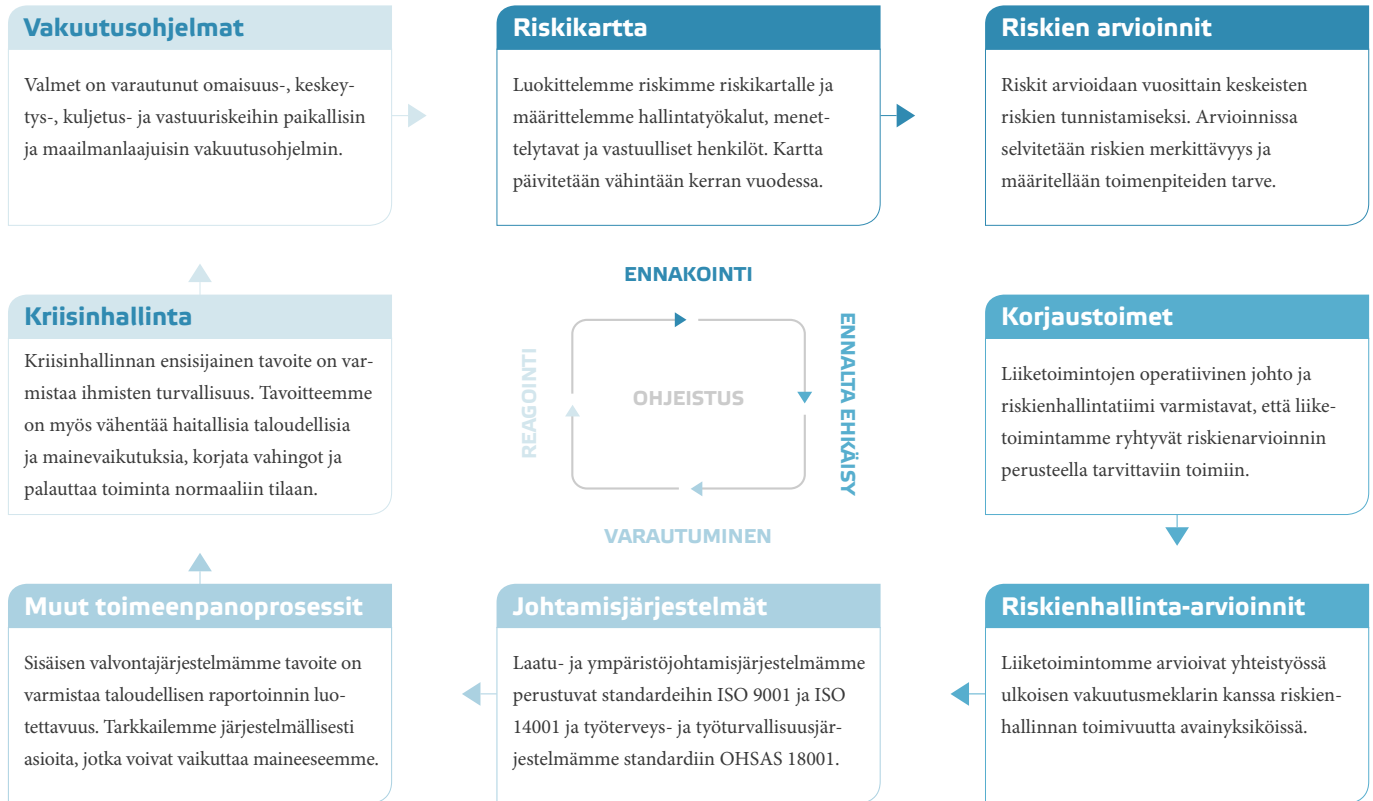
Vakuutusohjelmat

Valmet on varautunut omaisuus-, keskeytys-, kuljetus- ja vastuuriskeihin paikallisin ja maailmanlaajuisin vakuutusohjelmin.

Riskikartta

Luokittelemme riskimme riskikartalle ja määrittelemme hallintatyökalut, menettelytavat ja vastuulliset henkilöt. Kartta päivitetään vähintään kerran vuodessa.

Riskien arvioinnit

Riskit arvioidaan vuosittain keskeisten riskien tunnistamiseksi. Arvioinnissa selvitetään riskien merkittävyys ja määritellään toimenpiteiden tarve.

Kriisinhallinta

Kriisinhallinnan ensisijainen tavoite on varmistaa ihmisten turvallisuus. Tavoitteemme on myös vähentää haitallisia taloudellisia ja mainevaikutuksia, korjata vahingot ja palauttaa toiminta normaaliin tilaan.

ENNAKOINTI

ENNALTA EHKÄISY

VARAUTUMINEN

REAGOINTI

OHJEISTUS

Korjaustoimet

Liiketoimintojen operatiivinen johto ja riskienhallintatiimi varmistavat, että liiketoimintamme ryhtyvät riskienarvioinnin perusteella tarvittaviin toimiin.

Muut toimeenpanoprosessit

Sisäisen valvontajärjestelmämme tavoite on varmistaa taloudellisen raportoinnin luotettavuus. Tarkkailemme järjestelmällisesti asioita, jotka voivat vaikuttaa maineeseemme.

Johtamisjärjestelmät

Laatu- ja ympäristöjohtamisjärjestelmämme perustuvat standardeihin ISO 9001 ja ISO 14001 ja työterveys- ja työturvallisuusjärjestelmämme standardiin OHSAS 18001.

Riskienhallinta-arvioinnit

Liiketoimintomme arvioivat yhteistyössä ulkoisen vakuutusmeklarin kanssa riskienhallinnan toimivuutta avainyksiköissä.